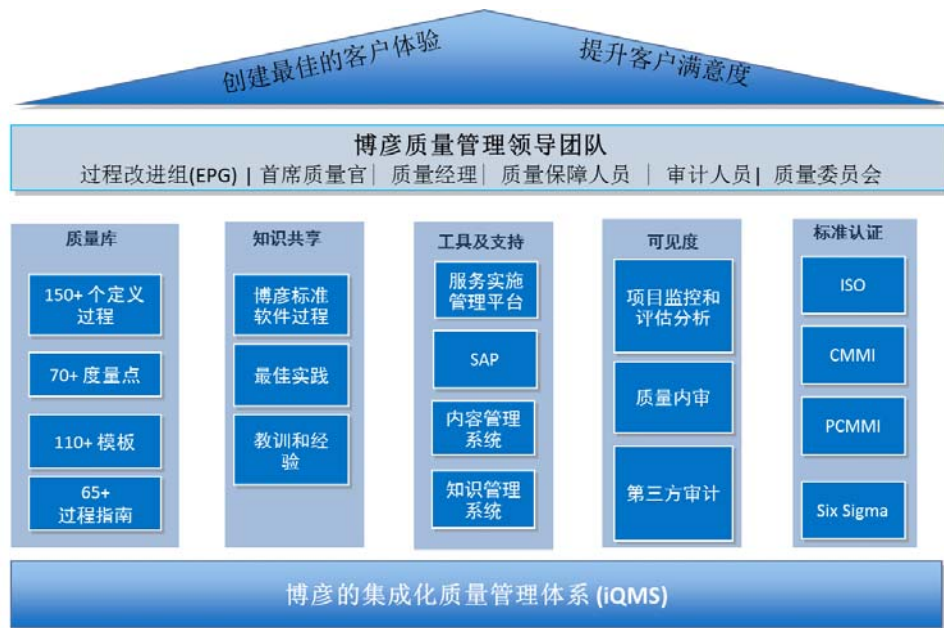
创建最佳的客户体验 提升客户满意度

博彦质量管理领导团队

过程改进组(EPG) | 首席质量官 | 质量经理 | 质量保障人员 | 审计人员 | 质量委员会

质量库

150+ 个定义过程

70+ 度量点

110+ 模板

65+ 过程指南

知识共享

博彦标准软件过程

最佳实践

教训和经验

工具及支持

服务实施管理平台

SAP

内容管理系统

知识管理系统

可见度

项目监控和评估分析

质量内审

第三方审计

标准认证

ISO

CMMI

PCMMI

Six Sigma

博彦的集成化质量管理体系 (iQMS)